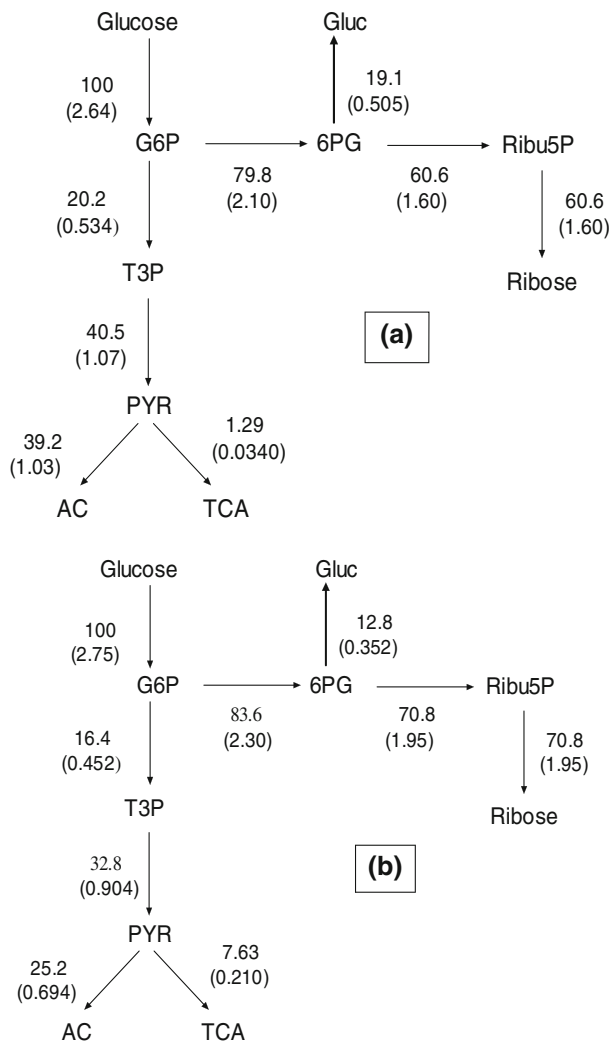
Glucose

Gluc

100
(2.64)

19.1
(0.505)

G6P

6PG

Ribu5P

79.8
(2.10)

60.6
(1.60)

20.2
(0.534)

60.6
(1.60)

T3P

Ribose

40.5
(1.07)

(a)

PYR

39.2
(1.03)

1.29
(0.0340)

AC

TCA

Glucose

Gluc

100
(2.75)

12.8
(0.352)

G6P

6PG

Ribu5P

83.6
(2.30)

70.8
(1.95)

16.4
(0.452)

70.8
(1.95)

T3P

Ribose

32.8
(0.904)

(b)

PYR

25.2
(0.694)

7.63
(0.210)

AC

TCA